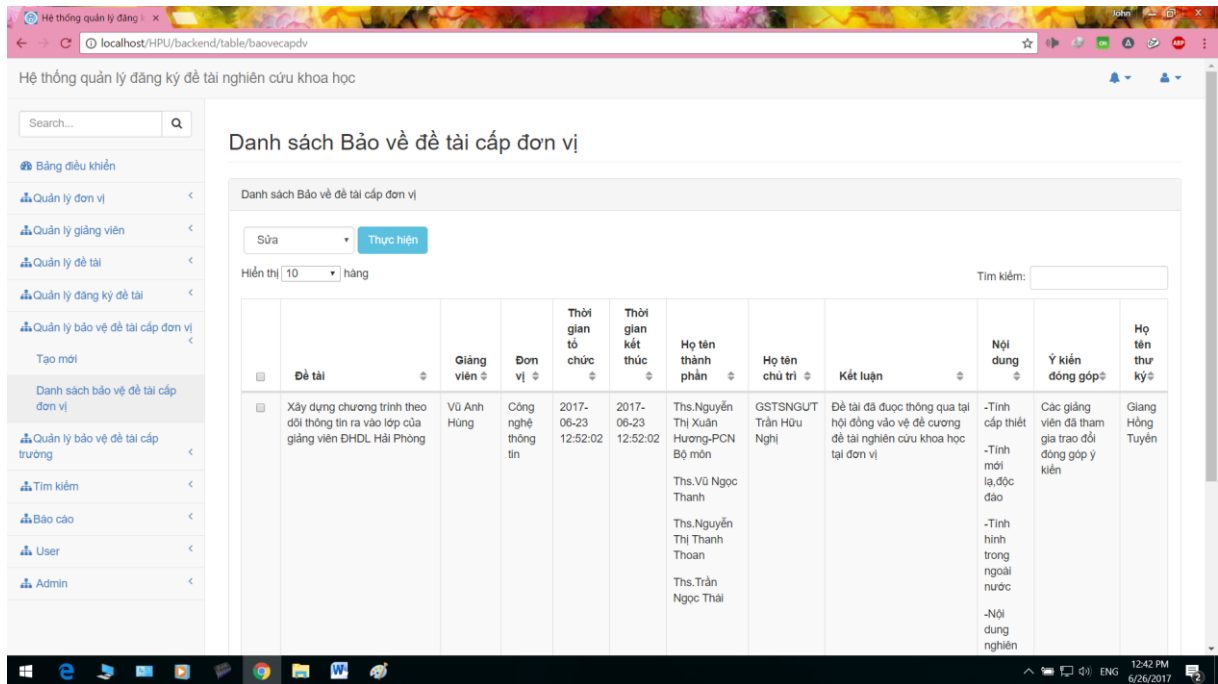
Hệ thống quản lý đăng k ×

John

localhost/HPU/backend/table/baovecapdv

Hệ thống quản lý đăng ký đề tài nghiên cứu khoa học

Search...

Bảng điều khiển

Quản lý đơn vị

Quản lý giảng viên

Quản lý đề tài

Quản lý đăng ký đề tài

Quản lý bảo vệ đề tài cấp đơn vị

Tạo mới

Danh sách bảo vệ đề tài cấp đơn vị

Quản lý bảo vệ đề tài cấp trường

Tìm kiếm

Báo cáo

User

Admin

Danh sách Bảo về đề tài cấp đơn vị

Danh sách Bảo về đề tài cấp đơn vị

Sửa

Thực hiện

Hiển thị 10 hàng

Tìm kiếm:

| | Đề tài | Giảng viên | Đơn vị | Thời gian tổ chức | Thời gian kết thúc | Họ tên thành phần | Họ tên chủ trì | Kết luận | Nội dung | Ý kiến đóng góp | Họ tên thư ký |
|---|---|---|---|---|---|---|---|---|---|---|---|
| | Xây dựng chương trình theo dõi thông tin ra vào lớp của giảng viên ĐHDL Hải Phòng | Vũ Anh Hùng | Công nghệ thông tin | 2017-06-23 12:52:02 | 2017-06-23 12:52:02 | Ths.Nguyễn Thị Xuân Hương-PCN Bộ môn Ths.Vũ Ngọc Thanh Ths.Nguyễn Thị Thanh Thoan Ths.Trần Ngọc Thái | GSTSNGUT Trần Hữu Nghị | Đề tài đã được thông qua tại hội đồng vảo vệ đề cương đề tài nghiên cứu khoa học tại đơn vị | -Tính cấp thiết -Tính mới lạ,độc đáo -Tình hình trong ngoài nước -Nội dung nghiên | Các giảng viên đã tham gia trao đổi đóng góp ý kiến | Giang Hồng Tuyến |

ENG 12:42 PM 6/26/2017